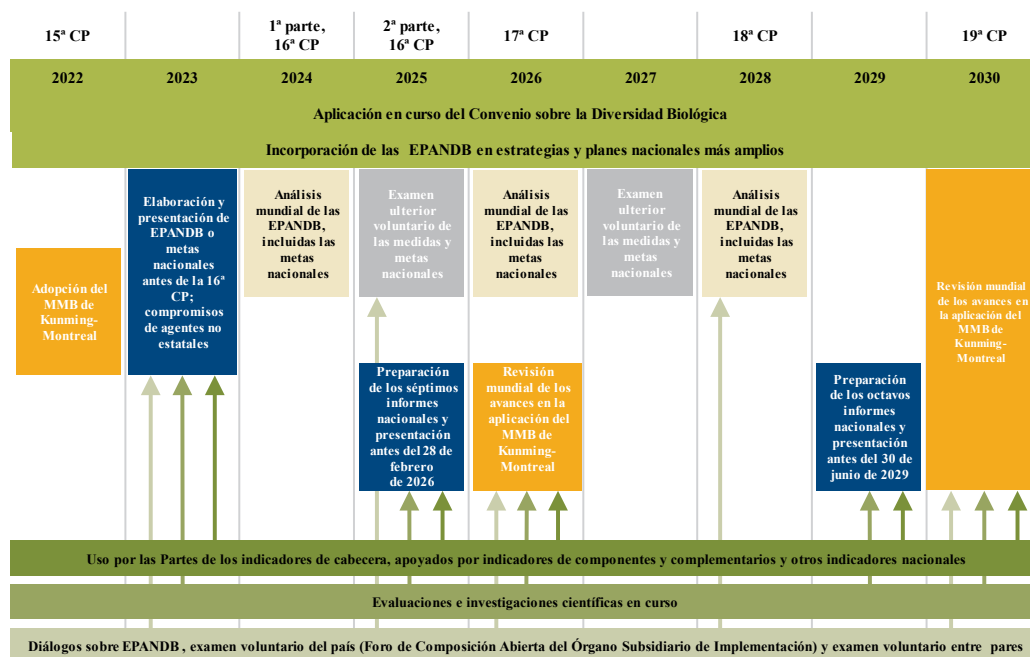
| 15ª CP | | 1ª parte, 16ª CP | 2ª parte, 16ª CP | 17ª CP | | 18ª CP | | 19ª CP |
|---|---|---|---|---|---|---|---|---|
| 2022 | 2023 | 2024 | 2025 | 2026 | 2027 | 2028 | 2029 | 2030 |

Aplicación en curso del Convenio sobre la Diversidad Biológica

Incorporación de las EPANDB en estrategias y planes nacionales más amplios

Adopción del MMB de Kunming-Montreal

Elaboración y presentación de EPANDB o metas nacionales antes de la 16ª CP; compromisos de agentes no estatales

Análisis mundial de las EPANDB, incluidas las metas nacionales

Examen ulterior voluntario de las medidas y metas nacionales

Preparación de los séptimos informes nacionales y presentación antes del 28 de febrero de 2026

Análisis mundial de las EPANDB, incluidas las metas nacionales

Revisión mundial de los avances en la aplicación del MMB de Kunming-Montreal

Examen ulterior voluntario de las medidas y metas nacionales

Análisis mundial de las EPANDB, incluidas las metas nacionales

Preparación de los octavos informes nacionales y presentación antes del 30 de junio de 2029

Revisión mundial de los avances en la aplicación del MMB de Kuaming-Montreal

Uso por las Partes de los indicadores de cabecera, apoyados por indicadores de componentes y complementarios y otros indicadores nacionales

Evaluaciones e investigaciones científicas en curso

Diálogos sobre EPANDB , examen voluntario del país (Foro de Composición Abierta del Órgano Subsidiario de Implementación) y examen voluntario entre pares